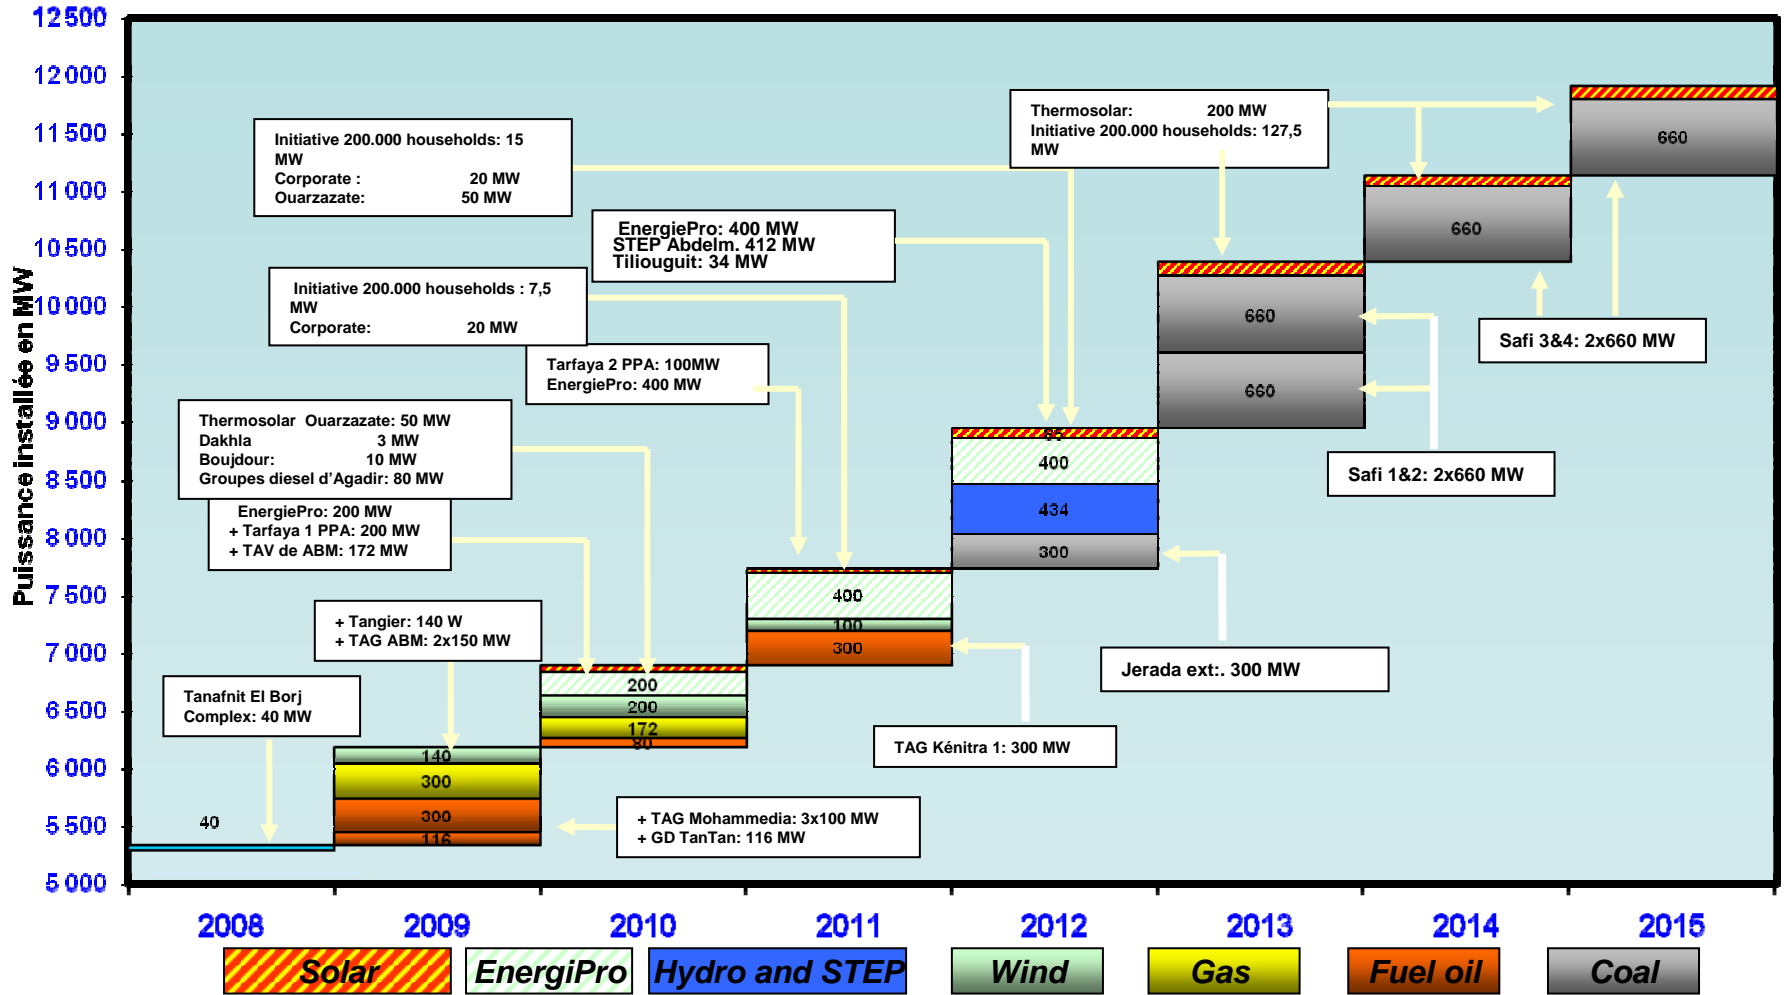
Puissance installée en MW

12 500
12 000
11 500
11 000
10 500
10 000
9 500
9 000
8 500
8 000
7 500
7 000
6 500
6 000
5 500
5 000

Initiative 200.000 households: 15 MW
Corporate : 20 MW
Ouarzazate: 50 MW

Thermosolar: 200 MW
Initiative 200.000 households: 127,5 MW

EnergiePro: 400 MW
STEP Abdelm. 412 MW
Tiliouguit: 34 MW

Initiative 200.000 households : 7,5 MW
Corporate: 20 MW

Tarfaya 2 PPA: 100MW
EnergiePro: 400 MW

Thermosolar Ouarzazate: 50 MW
Dakhla 3 MW
Boujdour: 10 MW
Groupes diesel d'Agadir: 80 MW

EnergiePro: 200 MW
+ Tarfaya 1 PPA: 200 MW
+ TAV de ABM: 172 MW

+ Tangier: 140 W
+ TAG ABM: 2x150 MW

Tanafnit El Borj Complex: 40 MW

+ TAG Mohammedia: 3x100 MW
+ GD TanTan: 116 MW

TAG Kénitra 1: 300 MW

Jerada ext:. 300 MW

Safi 1&2: 2x660 MW

Safi 3&4: 2x660 MW

40
140
300
300
116
200
200
172
80
400
100
300
65
400
434
300
660
660
660
660

2008
2009
2010
2011
2012
2013
2014
2015

Solar
EnergiPro
Hydro and STEP
Wind
Gas
Fuel oil
Coal